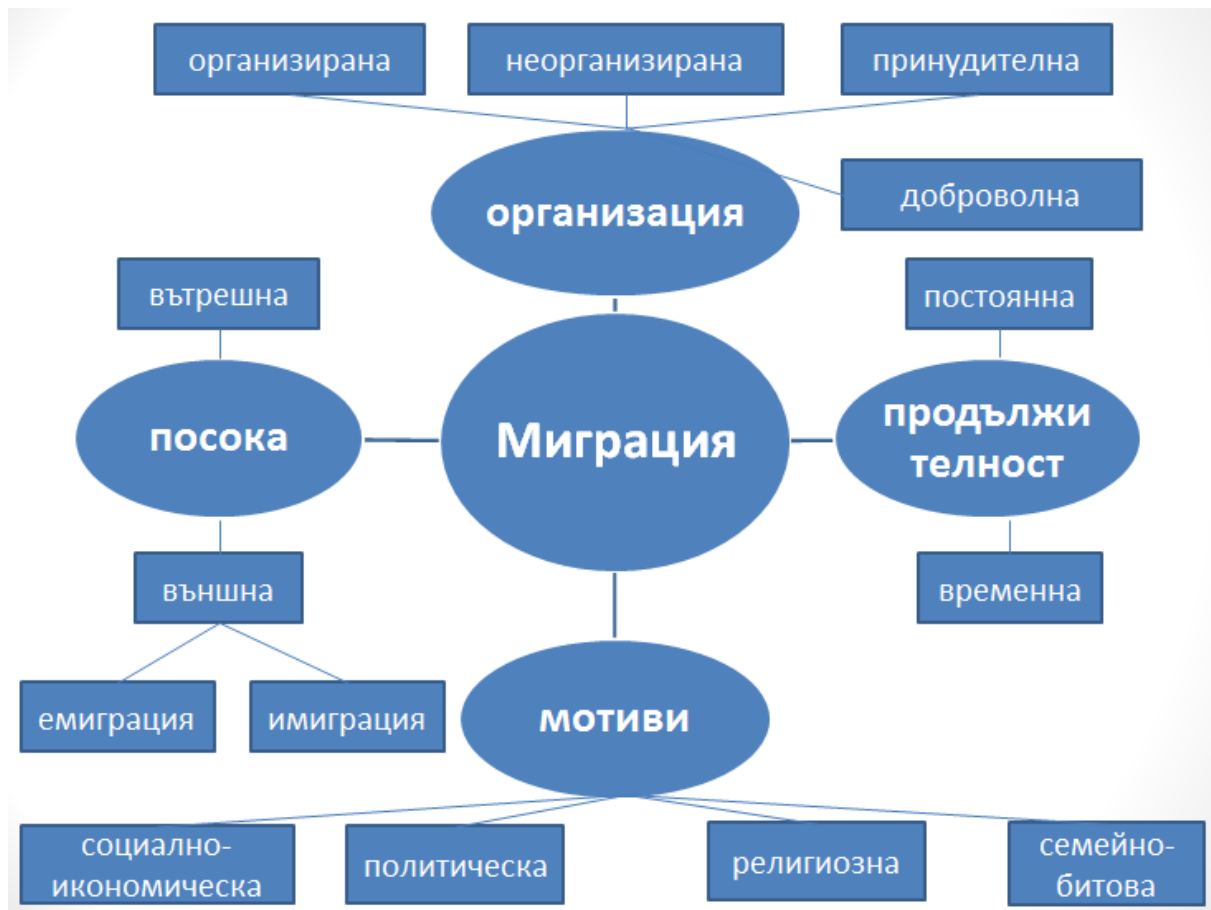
организирана
неорганизирана
принудителна
организация
доброволна
вътрешна
постоянна
посока
Миграция
продължи телност
външна
временна
емиграция
имиграция
мотиви
социално-икономическа
политическа
религиозна
семейно-битова